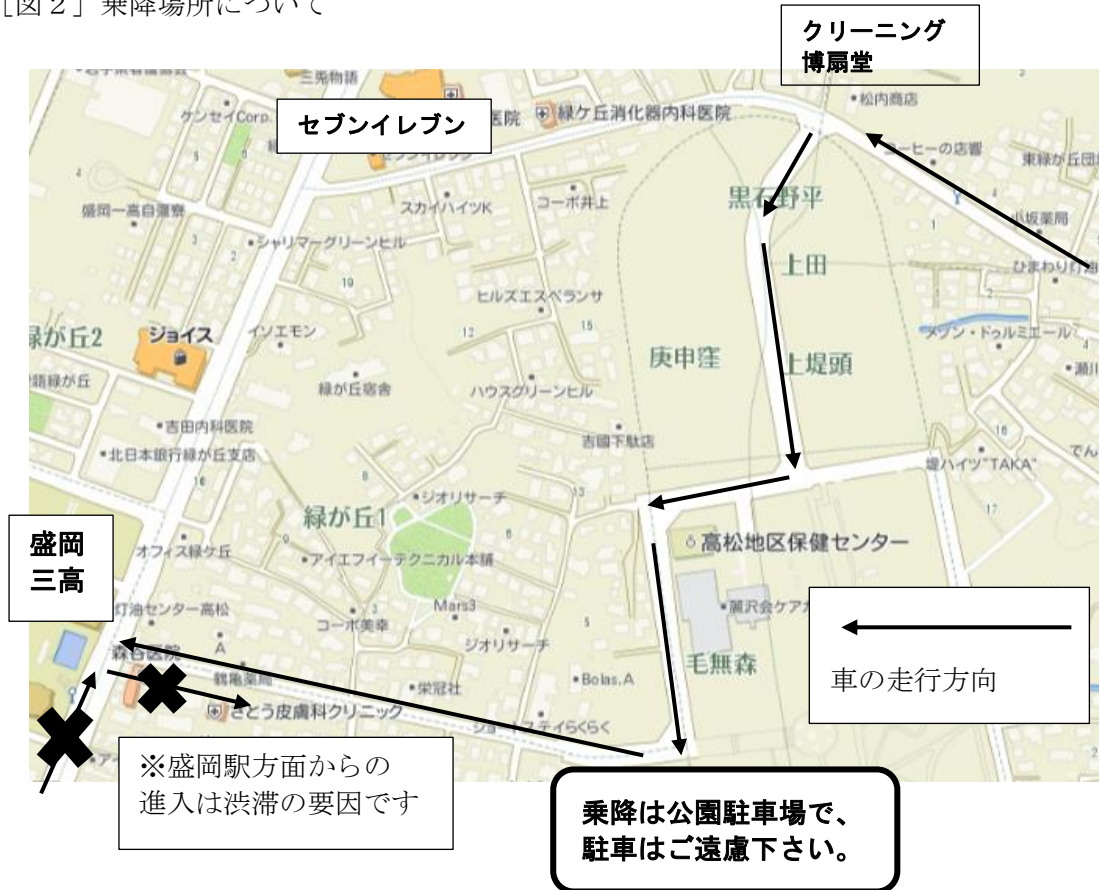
[図２] 乗降場所について

クリーニング
博扇堂

セブンイレブン

三角物語

医院　緑ケ丘消化器内科医院

松内商店

コーヒーの店響

東緑が丘団地

ケンセイCorp.

盛岡一高自警寮

スカイハイツK

コーポ井上

黒石野平

小坂薬局

シャリマーグリーンヒル

上田

ひまわり介護

19

ヒルズエスペランサ

15

緑が丘2

ジョイス

イソエモン

12

庚申窪

上堤頭

メゾン・ドゥルミエール

瀬川

緑が丘寮舎

ハウスグリーンヒル

吉田内科医院

吉國下駄店

16

北日本銀行緑が丘支店

でん

ハイツ"TAKA"

ジオリサーチ

13

17

緑が丘1

盛岡
三高

オフィス緑ケ丘

アイエフイーテクニカル本舗

高松地区保健センター

灯油センター高松

Mars3

瀬沢会ケアガ

コーポ美幸

ジオリサーチ

森田医院

毛無森

車の走行方向

鶴亀薬局

栄冠社

Bolas.A

さとう皮膚科クリニック

ショートステイらくらく

※盛岡駅方面からの
進入は渋滞の要因です

乗降は公園駐車場で、
駐車はご遠慮下さい。